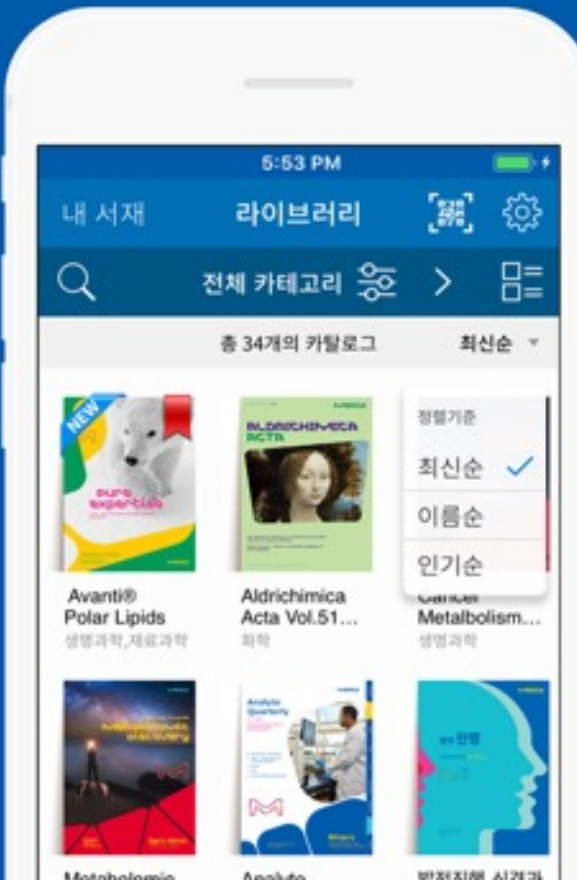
5:53 PM

내 서재 라이브러리

전체 카테고리

총 34개의 카탈로그 최신순

정렬기준
최신순
이름순
인기순

NEW
pure expertise

Avanti® Polar Lipids
생명과학,재료과학

ALDRICHIMICA ACTA

Aldrichimica Acta Vol.51...
화학

Cancer Metalbolism...
생명과학

Metabolomic discovery

Analyte Quarterly

Metabolomic

Analyte

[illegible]